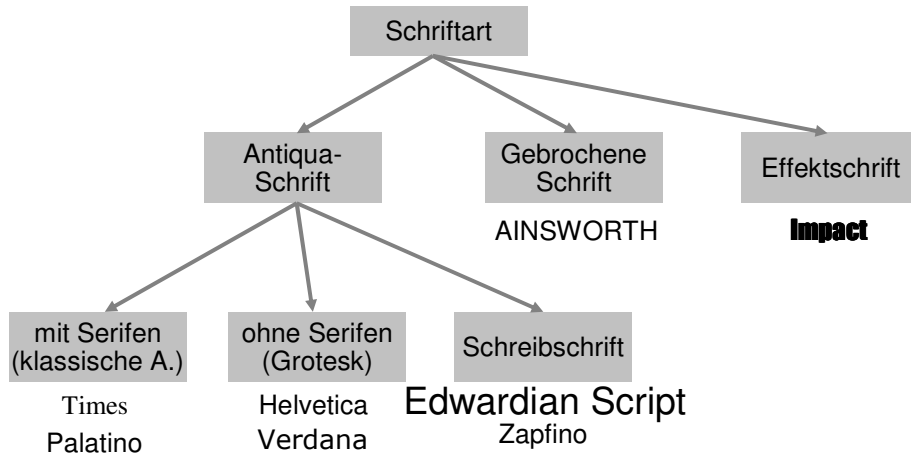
Schriftart

Antiqua-Schrift

Gebrochene Schrift

AINSWORTH

Effektschrift

Impact

mit Serifen (klassische A.)

Times
Palatino

ohne Serifen (Grotesk)

Helvetica
Verdana

Schreibschrift

Edwardian Script
Zapfino